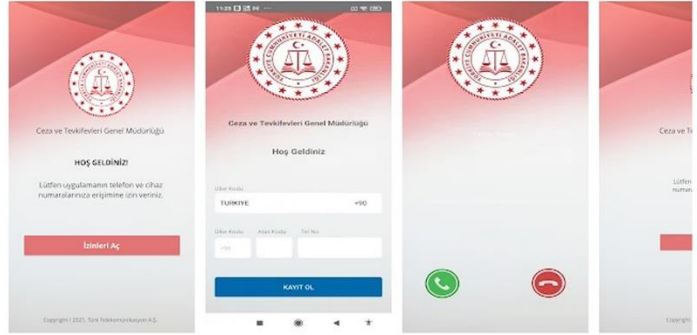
Ceza ve Tevkifevleri Genel Müdürlüğü

HOŞ GELDİNİZ!

Lütfen uygulamanın telefon ve cihaz numaralarınıza erişimine izin veriniz.

İzinleri Aç

Copyright © 2021 Türk Telekomünikasyon A.Ş.

11:25

Ceza ve Tevkifevleri Genel Müdürlüğü

Hoş Geldiniz

Ülke Kodu

TÜRKİYE

+90

Ülke Kodu

+90

Alan Kodu

Tel No

KAYIT OL

Ceza ve Tev

Lütfen numaraları

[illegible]